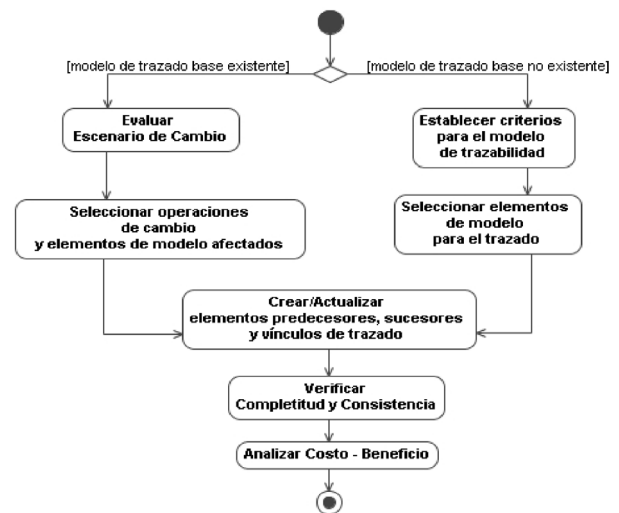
[modelo de trazado base existente]

[modelo de trazado base no existente]

Evaluar Escenario de Cambio

Establecer criterios para el modelo de trazabilidad

Seleccionar operaciones de cambio y elementos de modelo afectados

Seleccionar elementos de modelo para el trazado

Crear/Actualizar elementos predecesores, sucesores y vínculos de trazado

Verificar Completitud y Consistencia

Analizar Costo - Beneficio